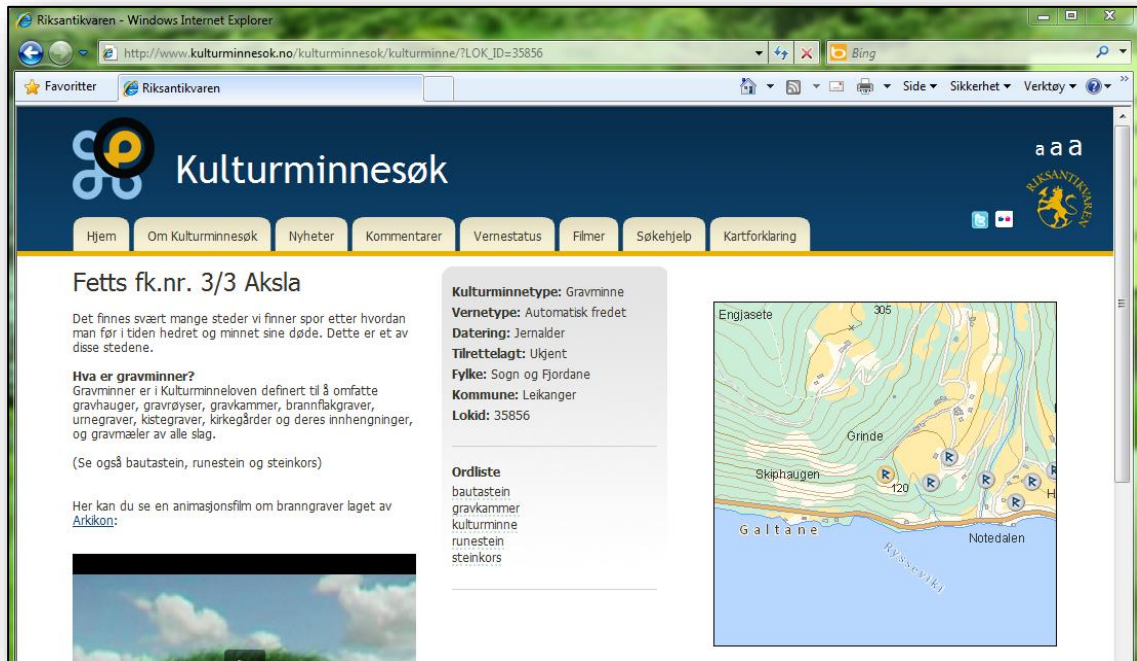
Riksantikvaren - Windows Internet Explorer

http://www.kulturminnesok.no/kulturminnesok/kulturminne/?LOK_ID=35856

Bing

Favoritter

Riksantikvaren

Side ▾ Sikkerhet ▾ Verktøy ▾

Kulturminnesøk

a a a

RIKSANTIKVAREN

Hjem | Om Kulturminnesøk | Nyheter | Kommentarer | Vernestatus | Filmer | Søkehjelp | Kartforklaring

Fetts fk.nr. 3/3 Aksla

Det finnes svært mange steder vi finner spor etter hvordan man før i tiden hedret og minnet sine døde. Dette er et av disse stedene.

Hva er gravminner?
Gravminner er i Kulturminneloven definert til å omfatte gravhauger, gravrøyser, gravkammer, brannflakgraver, urnegraver, kistegraver, kirkegårder og deres innhengninger, og gravmæler av alle slag.

(Se også bautastein, runestein og steinkors)

Her kan du se en animasjonsfilm om branngraver laget av Arkikon:

Kulturminnetype: Gravminne
Vernetype: Automatisk fredet
Datering: Jernalder
Tilrettelagt: Ukjent
Fylke: Sogn og Fjordane
Kommune: Leikanger
Lokid: 35856

Ordliste
bautastein
gravkammer
kulturminne
runestein
steinkors

Englasete
305
Grinde
Skiphaugen
120
Galtane
Notedalen
Rysseviki